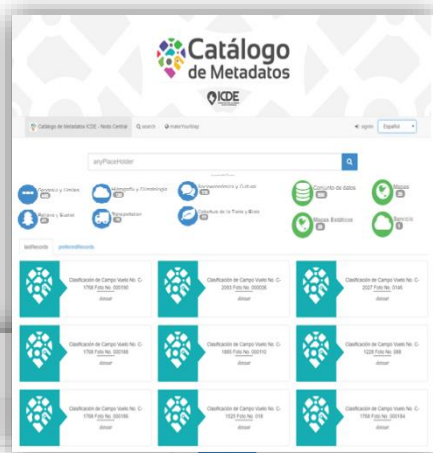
Catálogo de Metadatos

ICDE

Catálogo de Metadatos ICDE - Nodo Central Q search makeYourMap

signin Español

anyPlaceHolder

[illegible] y Ciudad

Geografía y Climatología

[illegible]

Conjunto de datos

Mapas

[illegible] y Suelos

Transportation

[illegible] de la Tierra y Bios

Mapas Estáticos

Servicios

lastRecords preferredRecords

Clasificación de Campo Vuelo No. C-1768 Foto No. 000160

Clasificación de Campo Vuelo No. C-2093 Foto No. 000206

Clasificación de Campo Vuelo No. C-2027 Foto No. 0146

Clasificación de Campo Vuelo No. C-1768 Foto No. 000166

Clasificación de Campo Vuelo No. C-1805 Foto No. 000110

Clasificación de Campo Vuelo No. C-1228 Foto No. 088

Clasificación de Campo Vuelo No. C-1768 Foto No. 000166

Clasificación de Campo Vuelo No. C-1523 Foto No. 018

Clasificación de Campo Vuelo No. C-1768 Foto No. 000164